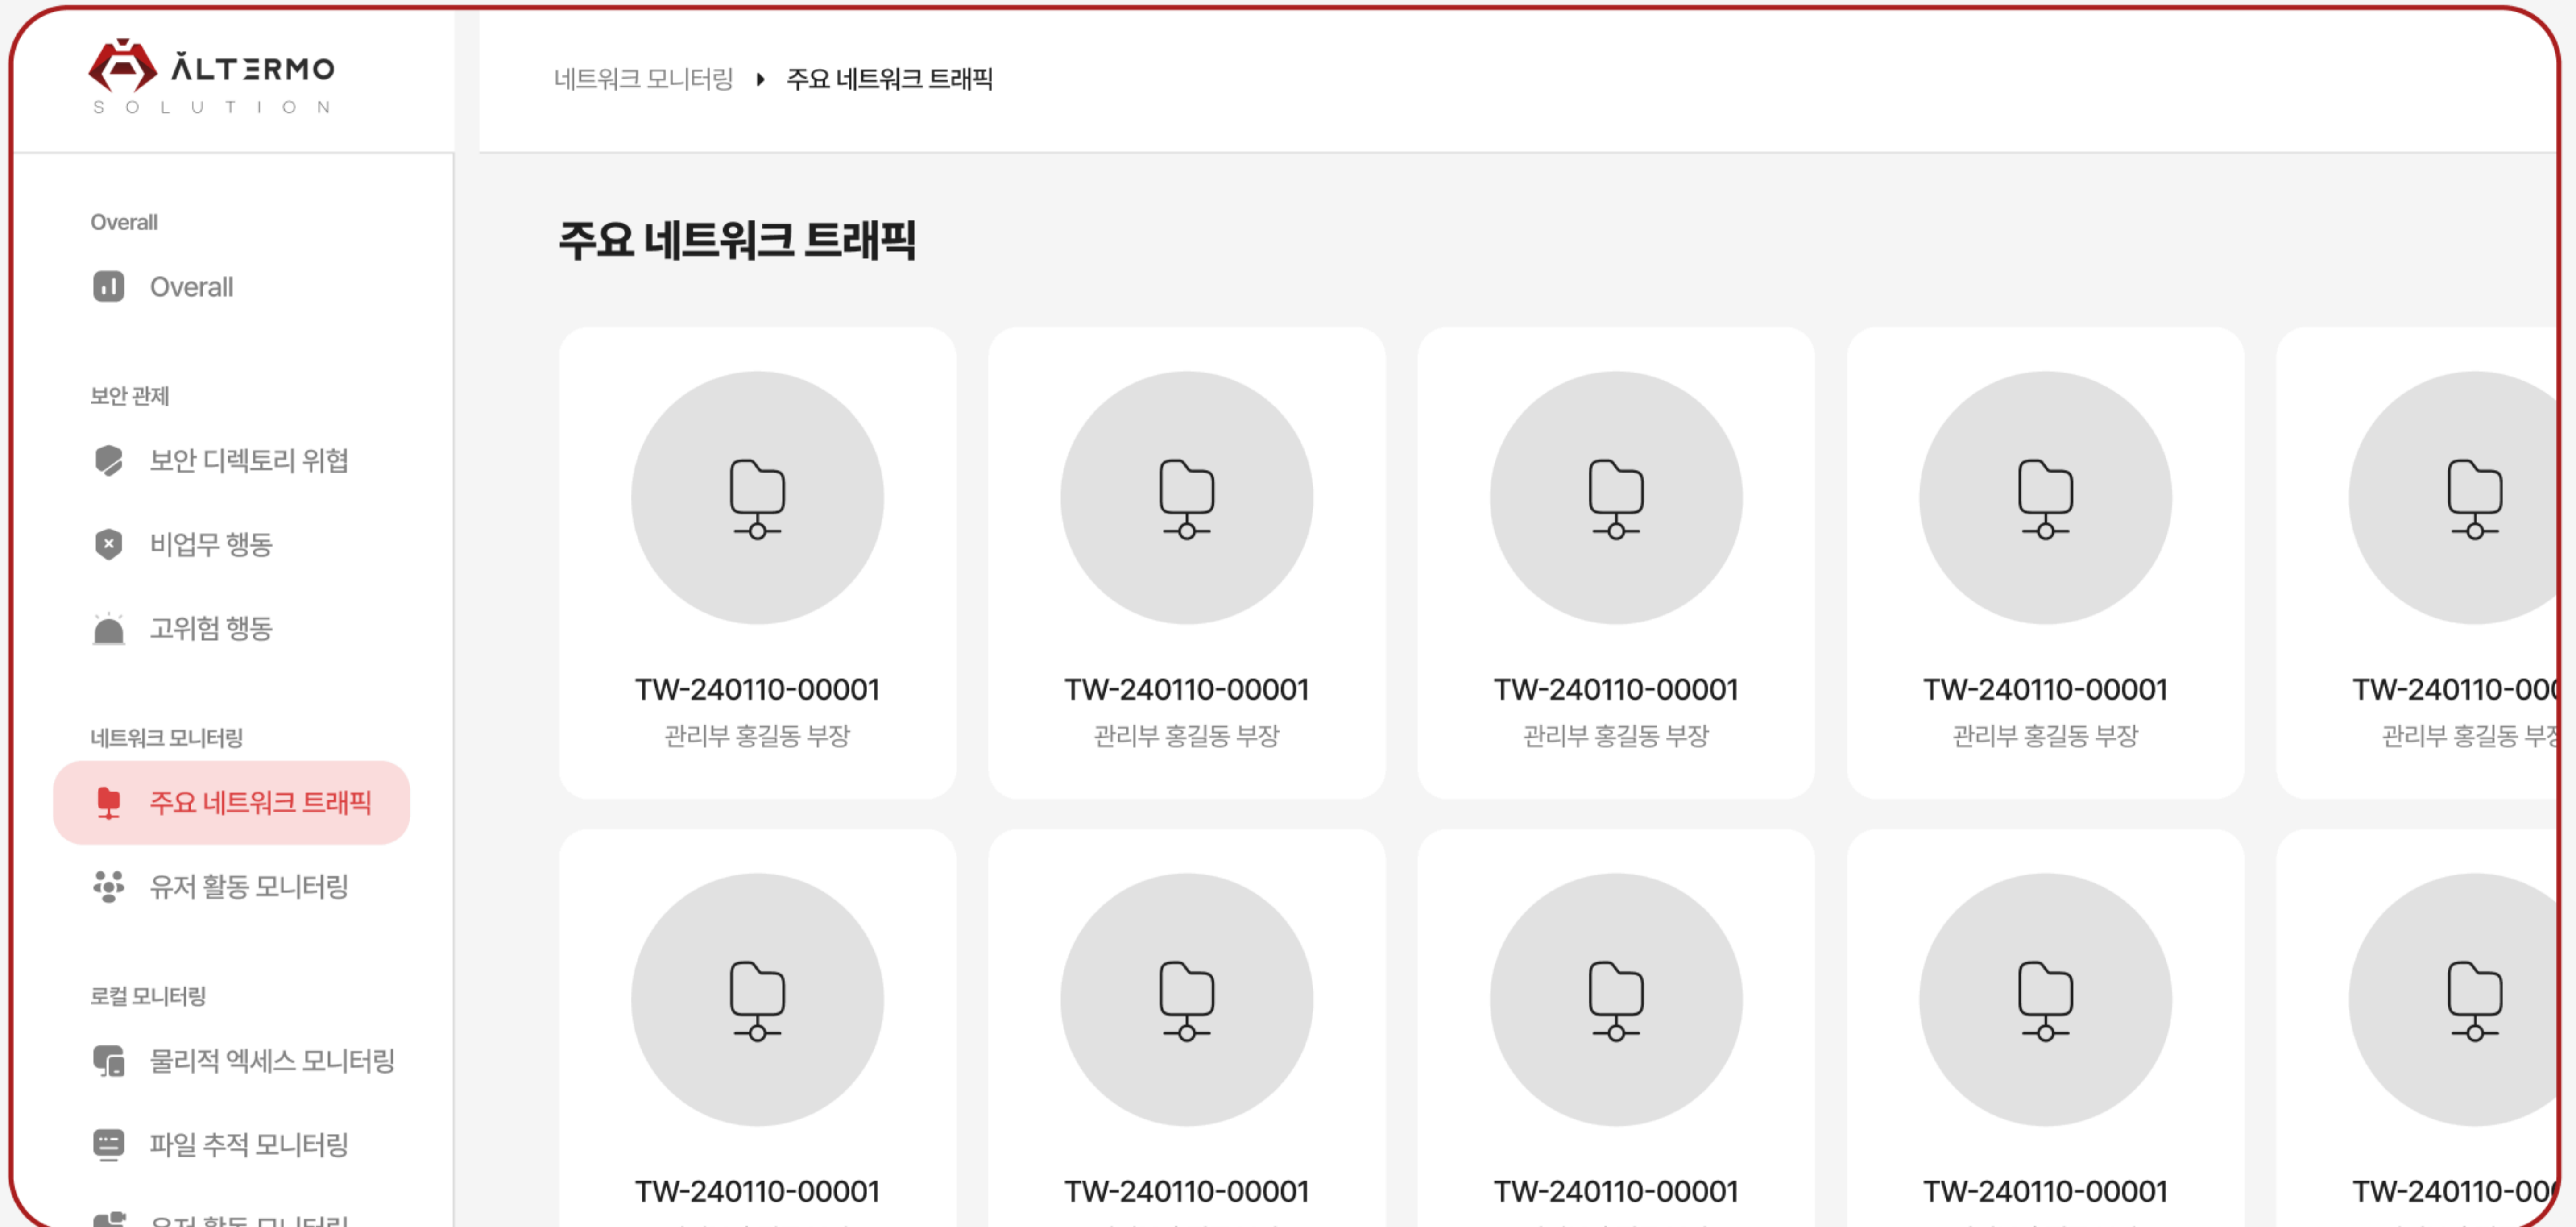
ALTERMO
SOLUTION

네트워크 모니터링 ▸ 주요 네트워크 트래픽

Overall
Overall

보안 관제
보안 디렉토리 위협
비업무 행동
고위험 행동

네트워크 모니터링
주요 네트워크 트래픽
유저 활동 모니터링

로컬 모니터링
물리적 엑세스 모니터링
파일 추적 모니터링
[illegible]

주요 네트워크 트래픽

TW-240110-00001
관리부 홍길동 부장

TW-240110-00001
관리부 홍길동 부장

TW-240110-00001
관리부 홍길동 부장

TW-240110-00001
관리부 홍길동 부장

TW-240110-00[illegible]
관리부 홍길동 부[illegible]

TW-240110-00001

TW-240110-00001

TW-240110-00001

TW-240110-00001

TW-240110-00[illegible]